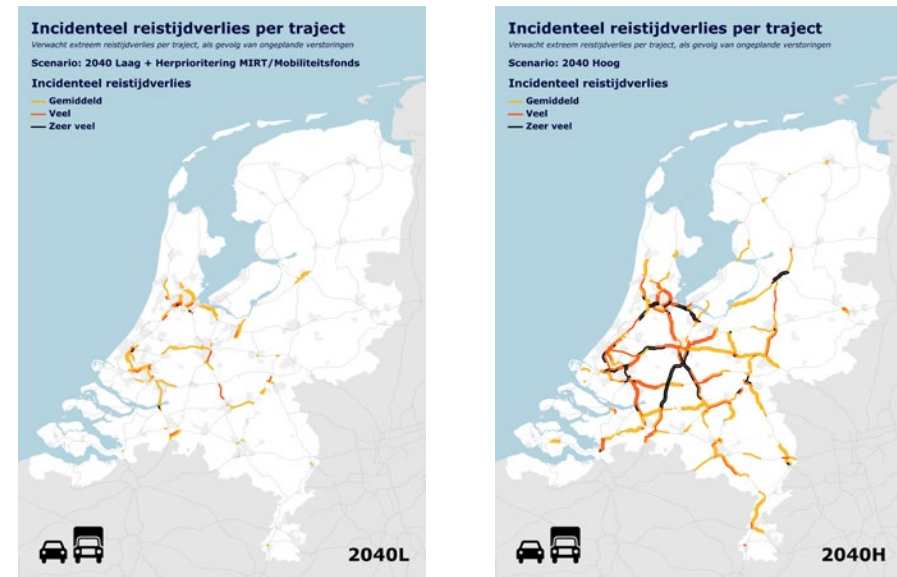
Incidenteel reistijdverlies per traject
Verwacht extreem reistijdverlies per traject, als gevolg van ongeplande verstoringen
Scenario: 2040 Laag + Herprioritering MIRT/Mobiliteitsfonds
Incidenteel reistijdverlies
Gemiddeld
Veel
Zeer veel

2040L

Incidenteel reistijdverlies per traject
Verwacht extreem reistijdverlies per traject, als gevolg van ongeplande verstoringen
Scenario: 2040 Hoog
Incidenteel reistijdverlies
Gemiddeld
Veel
Zeer veel

2040H